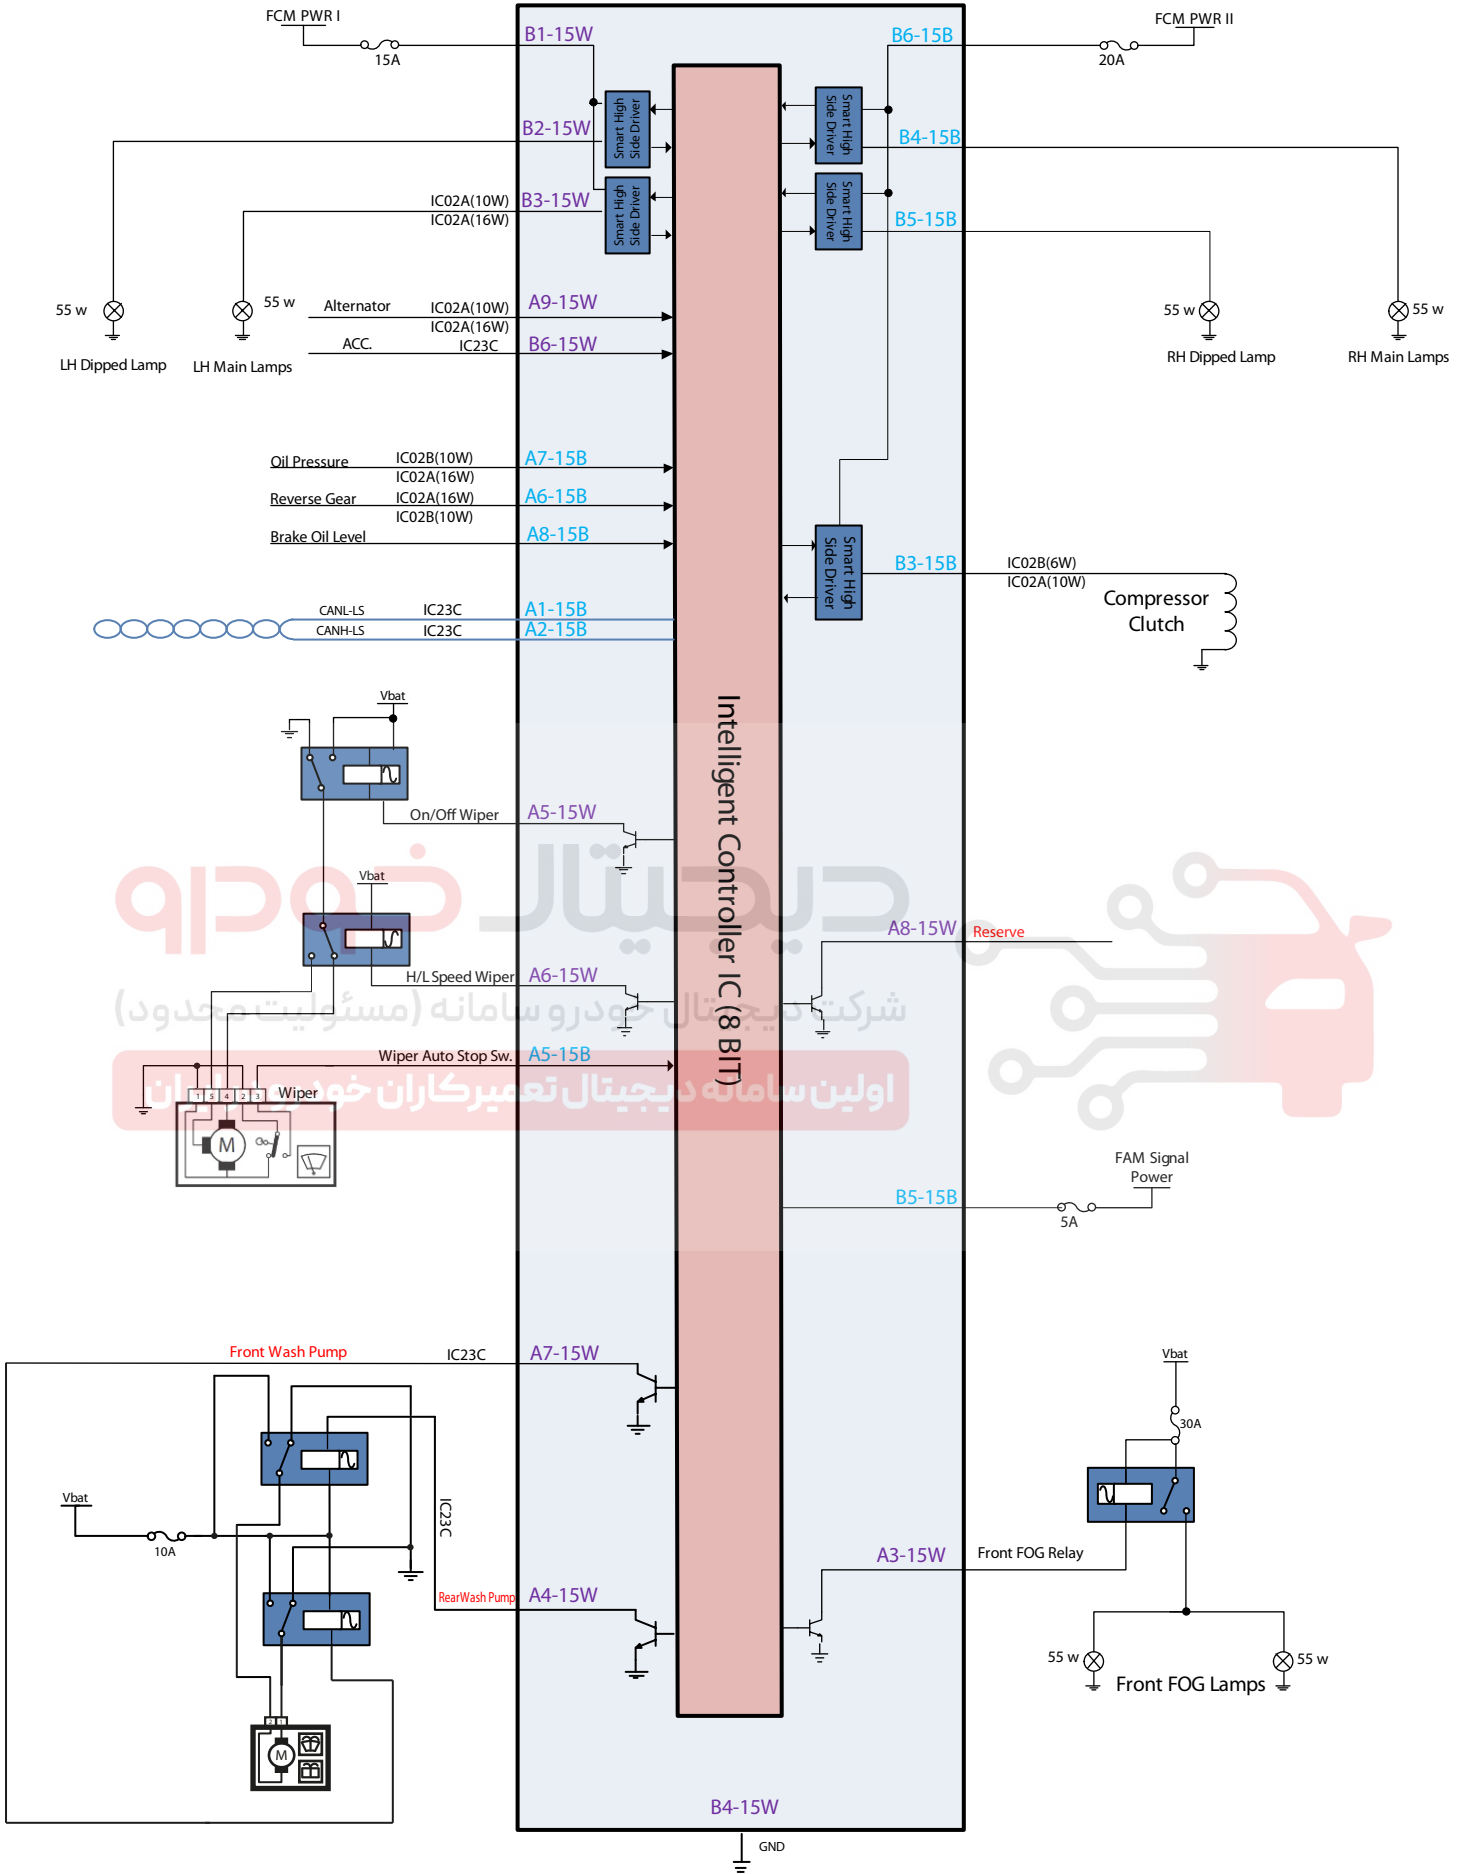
FCM PWR I

15A

B1-15W

B6-15B

FCM PWR II

20A

Smart High Side Driver

Smart High Side Driver

B2-15W

B4-15B

IC02A(10W)
IC02A(16W)

B3-15W

Smart High Side Driver

Smart High Side Driver

B5-15B

55 w

55 w

Alternator

IC02A(10W)
IC02A(16W)

A9-15W

55 w

55 w

ACC.

IC23C

B6-15W

LH Dipped Lamp

LH Main Lamps

RH Dipped Lamp

RH Main Lamps

Oil Pressure

IC02B(10W)
IC02A(16W)

A7-15B

Reverse Gear

IC02A(16W)
IC02B(10W)

A6-15B

Brake Oil Level

A8-15B

Smart High Side Driver

B3-15B

IC02B(6W)
IC02A(10W)

Compressor Clutch

CANL-LS

IC23C

A1-15B

CANH-LS

IC23C

A2-15B

Vbat

Intelligent Controller IC (8 BIT)

On/Off Wiper

A5-15W

Vbat

A8-15W

Reserve

H/L Speed Wiper

A6-15W

Wiper Auto Stop Sw.

A5-15B

1 5 4 2 3

Wiper

M

FAM Signal Power

B5-15B

5A

Front Wash Pump

IC23C

A7-15W

Vbat

30A

Vbat

10A

IC23C

A3-15W

Front FOG Relay

RearWash Pump

A4-15W

55 w

55 w

Front FOG Lamps

M

B4-15W

GND

دیجیتال خودرو

شرکت دیجیتال خودرو سامانه (مسئولیت محدود)

اولین سامانه دیجیتال تعمیرکاران خودرو در ایران